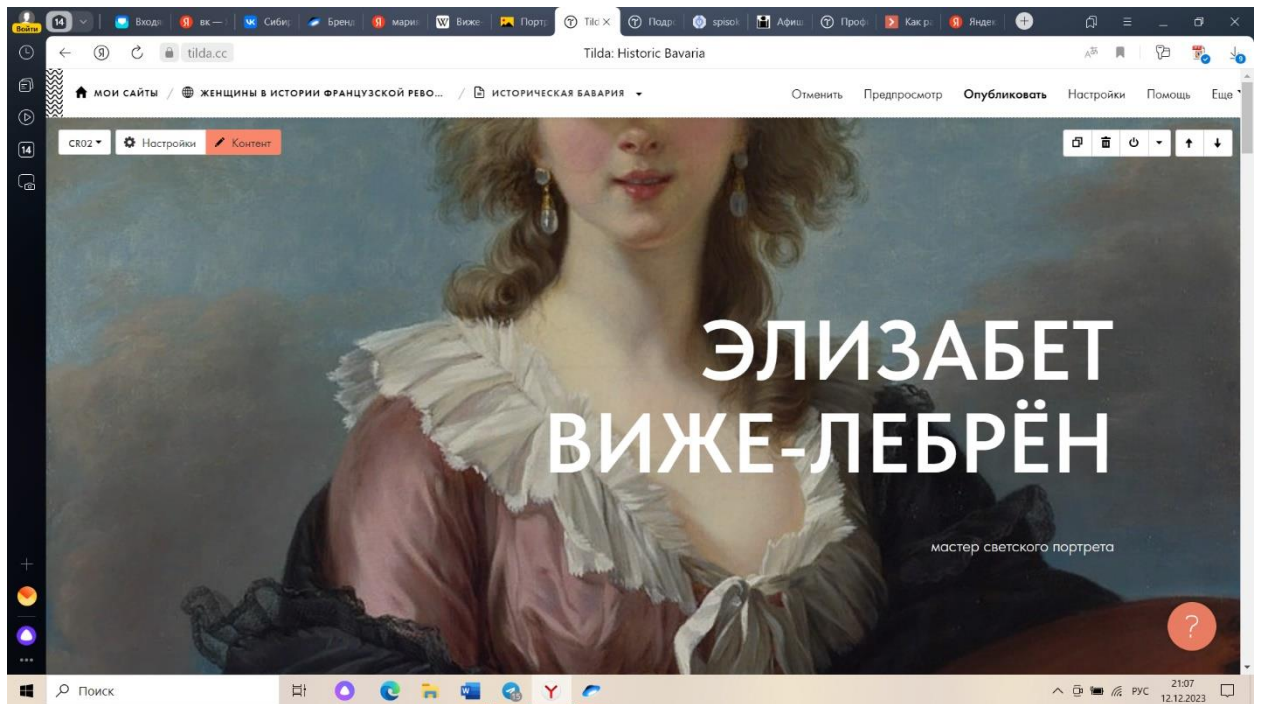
Войти 14 Входя вк — Сибир Бренд мари Виже Портр Tild × Подр spisok Афиш Проф Как ра Яндек

tilda.cc Tilda: Historic Bavaria

МОИ САЙТЫ / ЖЕНЩИНЫ В ИСТОРИИ ФРАНЦУЗСКОЙ РЕВО... / ИСТОРИЧЕСКАЯ БАВАРИЯ

Отменить Предпросмотр Опубликовать Настройки Помощь Еще

CR02 Настройки Контент

ЭЛИЗАБЕТ ВИЖЕ-ЛЕБРЁН

мастер светского портрета

?

Поиск

РУС 21:07 12.12.2023